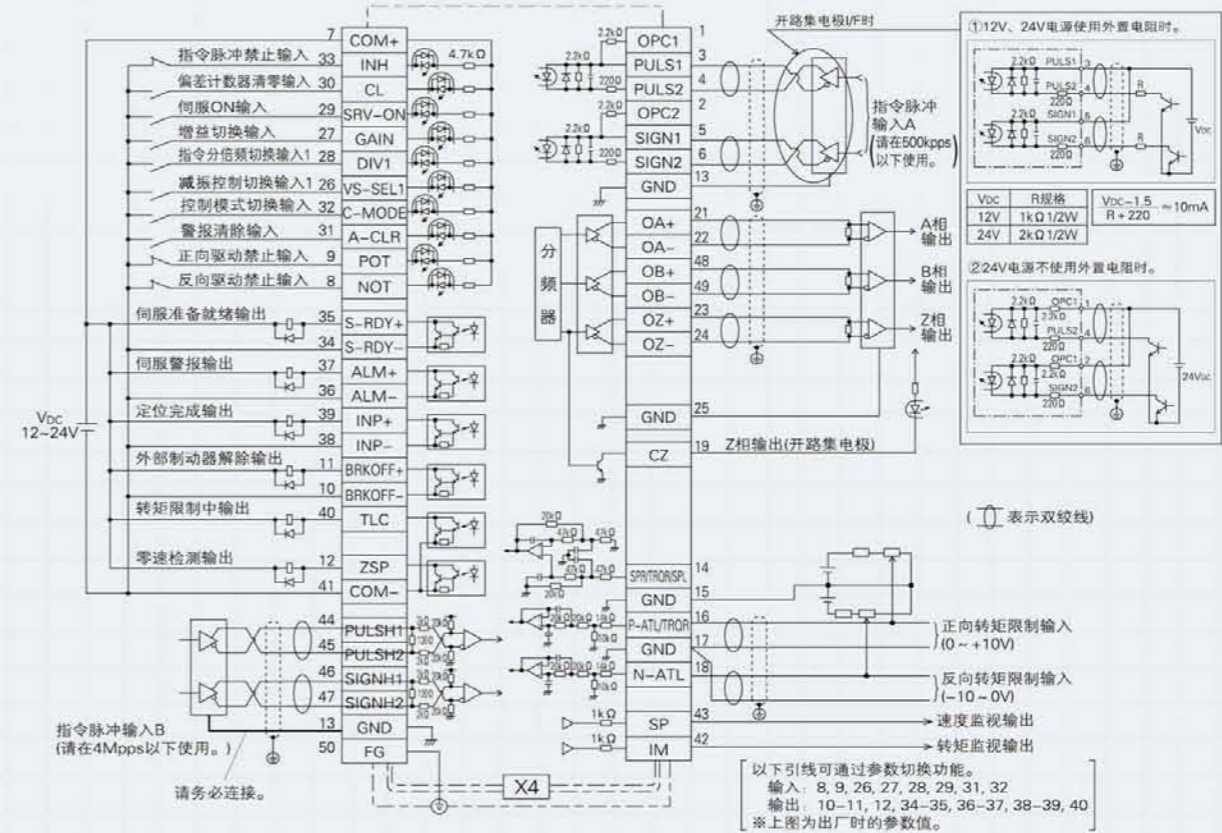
7 COM+
指令脉冲禁止输入 33 INH
4.7kΩ
偏差计数器清零输入 30 CL
伺服ON输入 29 SRV-ON
增益切换输入 27 GAIN
指令分倍频切换输入1 28 DIV1
减振控制切换输入1 26 VS-SEL1
控制模式切换输入 32 C-MODE
警报清除输入 31 A-CLR
正向驱动禁止输入 9 POT
反向驱动禁止输入 8 NOT
伺服准备就绪输出 35 S-RDY+
34 S-RDY-
伺服警报输出 37 ALM+
36 ALM-
定位完成输出 39 INP+
38 INP-
外部制动器解除输出 11 BRKOFF+
10 BRKOFF-
转矩限制中输出 40 TLC
零速检测输出 12 ZSP
41 COM-
VDC 12~24V
44 PULSH1
45 PULSH2
46 SIGNH1
47 SIGNH2
13 GND
50 FG
指令脉冲输入B (请在4Mpps以下使用。)
请务必连接。
X4

2.2kΩ OPC1 1
2.2kΩ PULS1 3
220Ω PULS2 4
2.2kΩ OPC2 2
2.2kΩ SIGN1 5
220Ω SIGN2 6
GND 13
开路集电极I/F时
指令脉冲输入A (请在500kpps以下使用。)
分频器
OA+ 21
OA- 22
OB+ 48
OB- 49
OZ+ 23
OZ- 24
A相输出
B相输出
Z相输出
GND 25
CZ 19 Z相输出(开路集电极)
20kΩ 43kΩ 43kΩ 10kΩ
SPR/TRQR/SPL 14
GND 15
P-ATL/TRQR 16
GND 17
N-ATL 18
正向转矩限制输入 (0 ~ +10V)
反向转矩限制输入 (-10 ~ 0V)
1kΩ SP 43 速度监视输出
1kΩ IM 42 转矩监视输出

①12V、24V电源使用外置电阻时。
2.2kΩ PULS1 3
PULS2 4
SIGN1 5
SIGN2 6
220Ω
R
VDC

| VDC | R规格 |
|---|---|
| 12V | 1kΩ 1/2W |
| 24V | 2kΩ 1/2W |

$\frac{V_{DC}-1.5}{R+220} \approx 10mA$

②24V电源不使用外置电阻时。
2.2kΩ OPC1 1
2.2kΩ PULS2 4
220Ω
OPC1 2
SIGN2 6
24VDC

( 表示双绞线)

以下引线可通过参数切换功能。
输入：8, 9, 26, 27, 28, 29, 31, 32
输出：10-11, 12, 34-35, 36-37, 38-39, 40
※上图为出厂时的参数值。